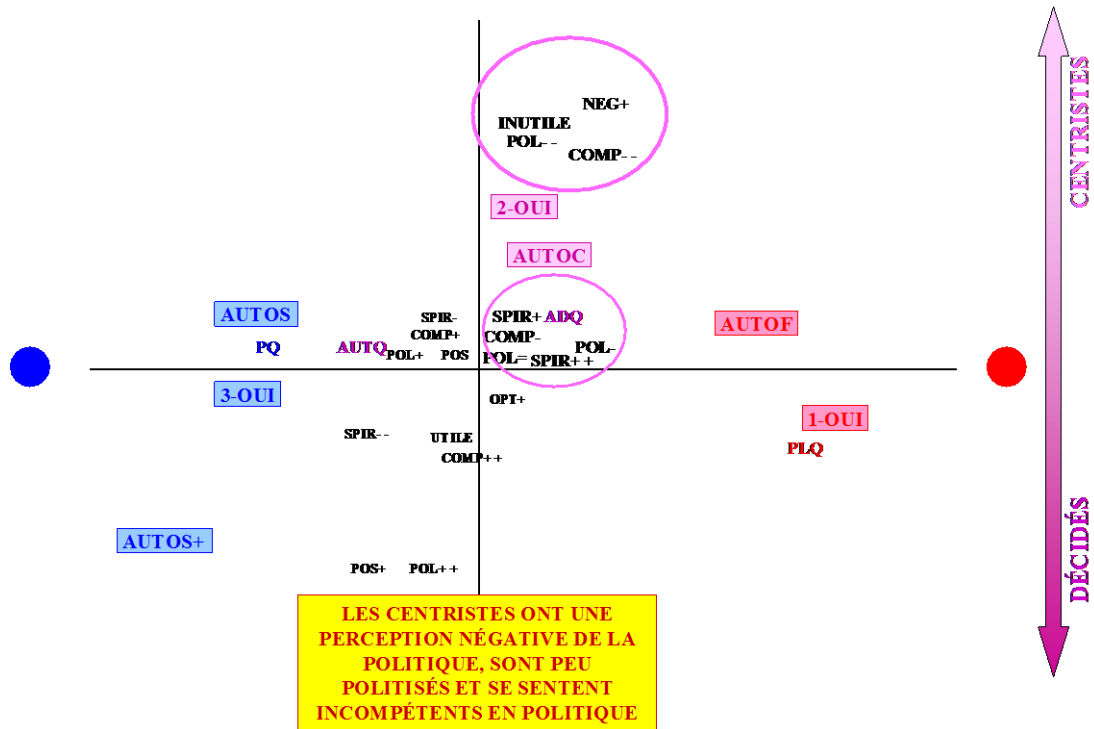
NEG+
INUTILE
POL- -
COMP- -

2-OUI

AUTOC

AUTOS
SPIR-
COMP+
SPIR+ ADQ
COMP-
AUTOF
PQ
AUTQ
POL+
POS
POL=
SPIR+ +
POL-

3-OUI
OPT+
1-OUI
SPIR- -
UTILE
COMP+ +
PLQ

AUTOS+

POS+
POL+ +

LES CENTRISTES ONT UNE PERCEPTION NÉGATIVE DE LA POLITIQUE, SONT PEU POLITISÉS ET SE SENTENT INCOMPÉTENTS EN POLITIQUE

CENTRISTES
DÉCIDÉS